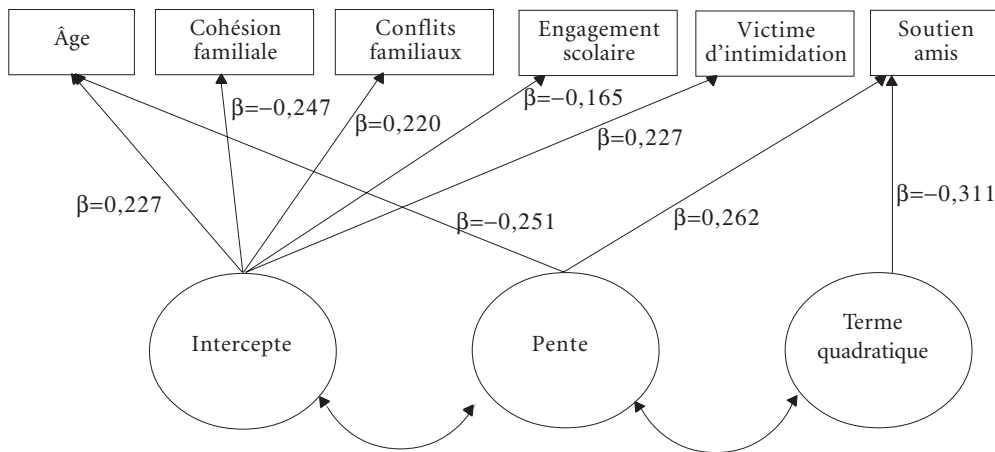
Âge

Cohésion familiale

Conflits familiaux

Engagement scolaire

Victime d'intimidation

Soutien amis

β=−0,247

β=0,220

β=−0,165

β=0,227

β=0,227

β=−0,251

β=0,262

β=−0,311

Intercepte

Pente

Terme quadratique